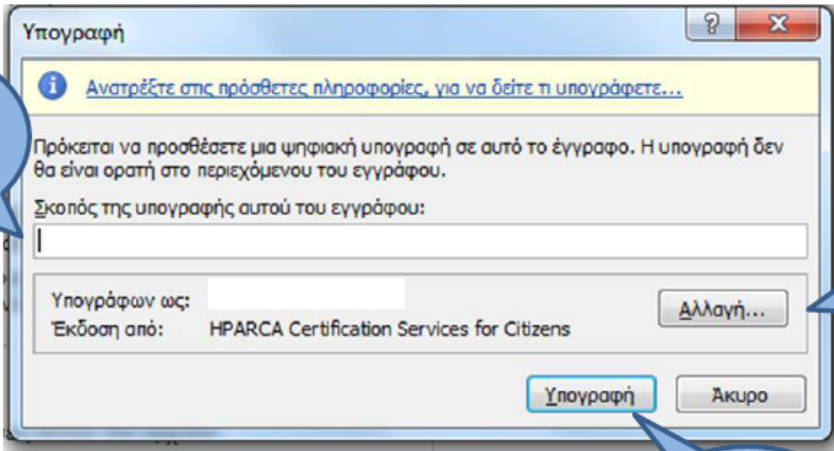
Υπογραφή

?

Ανατρέξτε στις πρόσθετες πληροφορίες, για να δείτε τι υπογράφετε...

Πρόκειται να προσθέσετε μια ψηφιακή υπογραφή σε αυτό το έγγραφο. Η υπογραφή δεν θα είναι ορατή στο περιεχόμενου του εγγράφου.

Σκοπός της υπογραφής αυτού του εγγράφου:

Υπογράφων ως:

Έκδοση από: HPARCA Certification Services for Citizens

Αλλαγή...

Υπογραφή

Άκυρο